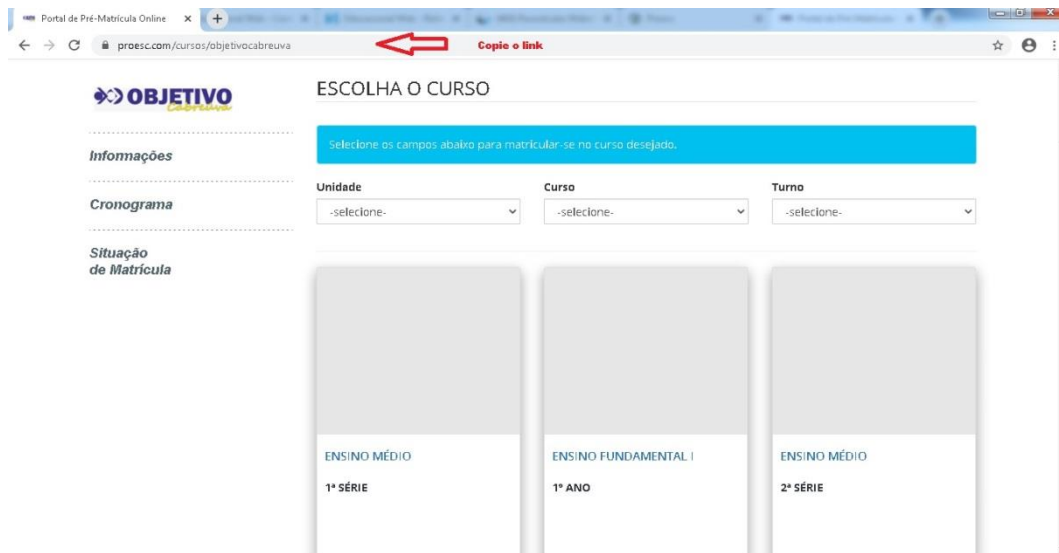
Portal de Pré-Matrícula Online ×

proesc.com/cursos/objetivocabreuva

Copie o link

OBJETIVO Cabreuva

Informações

Cronograma

Situação de Matrícula

ESCOLHA O CURSO

Selecione os campos abaixo para matricular-se no curso desejado.

Unidade
-selecione-

Curso
-selecione-

Turno
-selecione-

ENSINO MÉDIO
1ª SÉRIE

ENSINO FUNDAMENTAL I
1º ANO

ENSINO MÉDIO
2ª SÉRIE